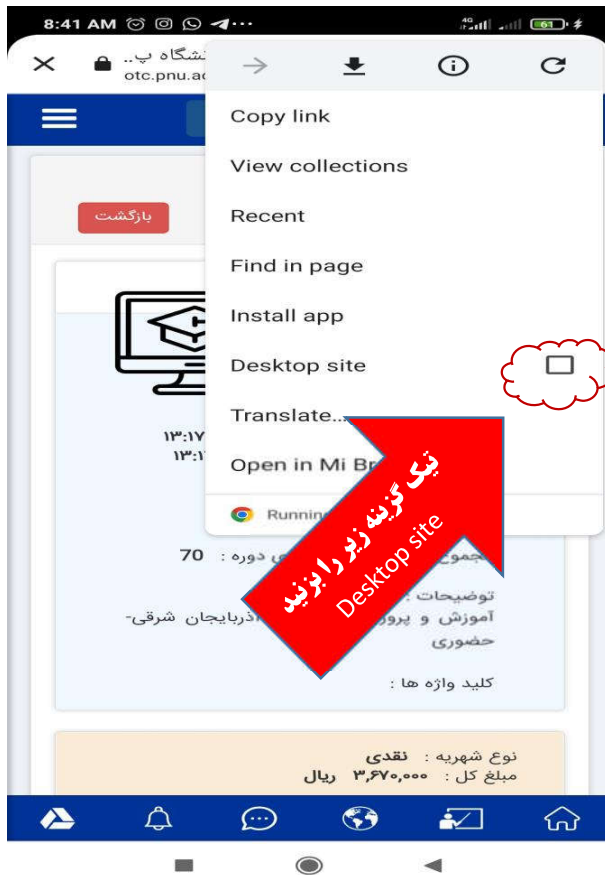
8:41 AM

نشگاه پ..
otc.pnu.ac

بازگشت

۱۳:۱۷
۱۳:۱

مجموع ... دوره : 70

توضیحات :
آموزش و پرور... آذربایجان شرقی- حضوری

کلید واژه ها :

نوع شهریه : نقدی
مبلغ کل : ۳,۶۷۰,۰۰۰ ریال

Copy link
View collections
Recent
Find in page
Install app
Desktop site
Translate...
Open in Mi Br
Running

تیک گزینه زیر را بزنید
Desktop site